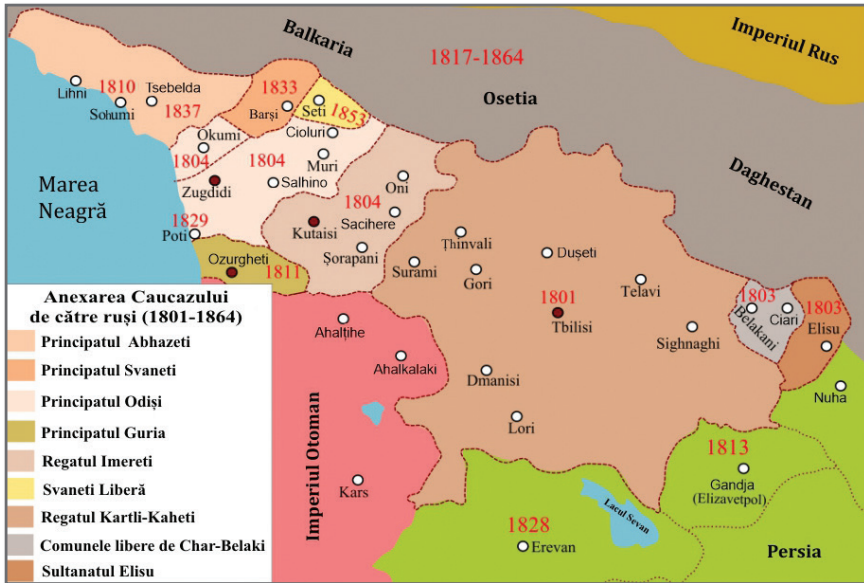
Balkaria
Imperiul Rus
1817-1864
Lihni
1810
Tsebelda
Sohumi
1837
1833
Barși
Seti
1853
Osetia
Okumi
Cioluri
1804
1804
Muri
Zugdidi
Salhino
Daghestan
Marea Neagră
1804
Oni
1829
Poti
Kutaisi
Sacihere
Ținvali
Dușeti
Ozurgheti
1811
Șorapani
Surami
Gori
Telavi
1801
1803
1803
Ciari
Belakani
Elisu
Tbilisi
Ahalțihe
Sighnaghi
Ahalkalaki
Dmanisi
Nuha
Imperiul Otoman
Lori
1813
Gandja (Elizavetpol)
Kars
Lacul Sevan
1828
Erevan
Persia

Anexarea Caucazului de către ruși (1801-1864)
Principatul Abhazeti
Principatul Svaneti
Principatul Odiși
Principatul Guria
Regatul Imereti
Svaneti Liberă
Regatul Kartli-Kaheti
Comunele libere de Char-Belaki
Sultanatul Elisu